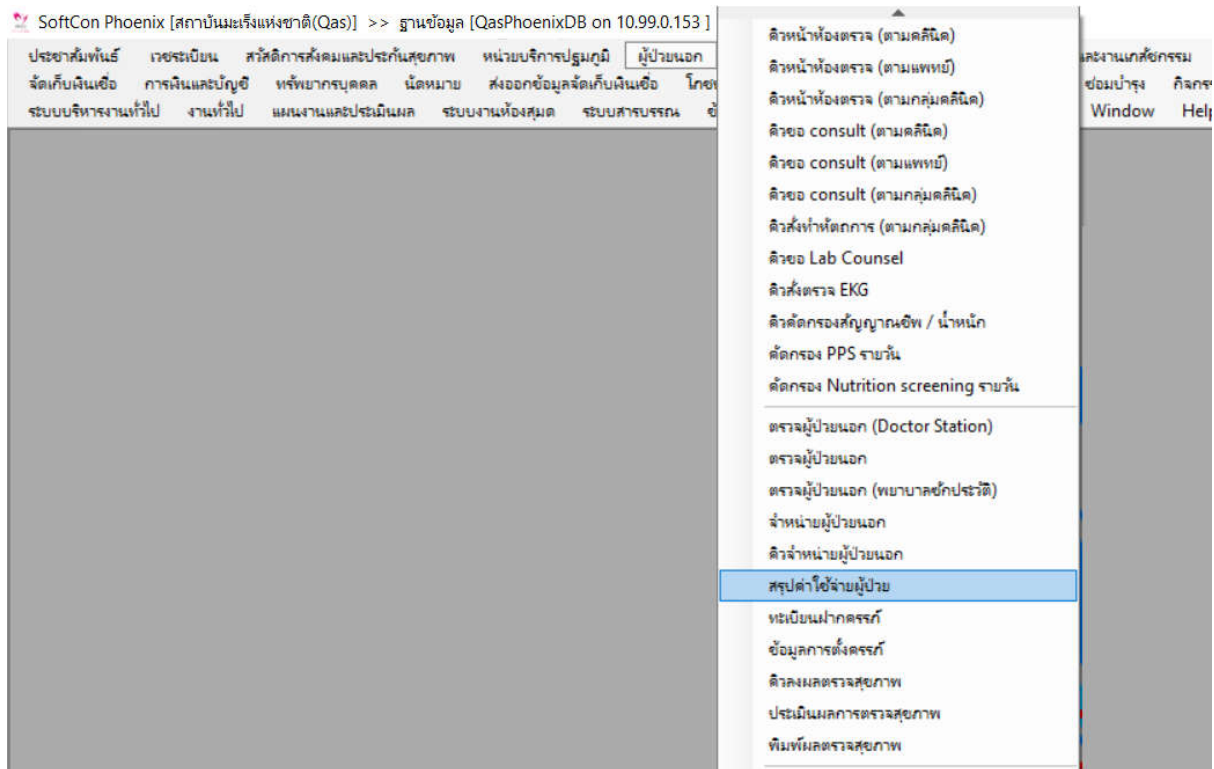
SoftCon Phoenix [สถาบันมะเร็งแห่งชาติ(Qas)] >> ฐานข้อมูล [QasPhoenixDB on 10.99.0.153 ]

ประชาสัมพันธ์ เวชระเบียน สวัสดิการสังคมและประกันสุขภาพ หน่วยบริการปฐมภูมิ ผู้ป่วยนอก และงานเภสัชกรรม
จัดเก็บเงินเชื่อ การเงินและบัญชี ทรัพยากรบุคคล นัดหมาย ส่งออกข้อมูลจัดเก็บเงินเชื่อ โภช ซ่อมบำรุง กิจกร
ระบบบริหารงานทั่วไป งานทั่วไป แผนงานและประเมินผล ระบบงานห้องสมุด ระบบสารบรรณ ข้ Window Help

คิวหน้าห้องตรวจ (ตามคลินิค)
คิวหน้าห้องตรวจ (ตามแพทย์)
คิวหน้าห้องตรวจ (ตามกลุ่มคลินิค)
คิวขอ consult (ตามคลินิค)
คิวขอ consult (ตามแพทย์)
คิวขอ consult (ตามกลุ่มคลินิค)
คิวสั่งทำหัตถการ (ตามกลุ่มคลินิค)
คิวขอ Lab Counsel
คิวสั่งตรวจ EKG
คิวคัดกรองสัญญาณชีพ / น้ำหนัก
คัดกรอง PPS รายวัน
คัดกรอง Nutrition screening รายวัน
ตรวจผู้ป่วยนอก (Doctor Station)
ตรวจผู้ป่วยนอก
ตรวจผู้ป่วยนอก (พยาบาลซักประวัติ)
จำหน่ายผู้ป่วยนอก
คิวจำหน่ายผู้ป่วยนอก
สรุปค่าใช้จ่ายผู้ป่วย
ทะเบียนฝากครรภ์
ข้อมูลการตั้งครรภ์
คิวลงผลตรวจสุขภาพ
ประเมินผลการตรวจสุขภาพ
พิมพ์ผลตรวจสุขภาพ